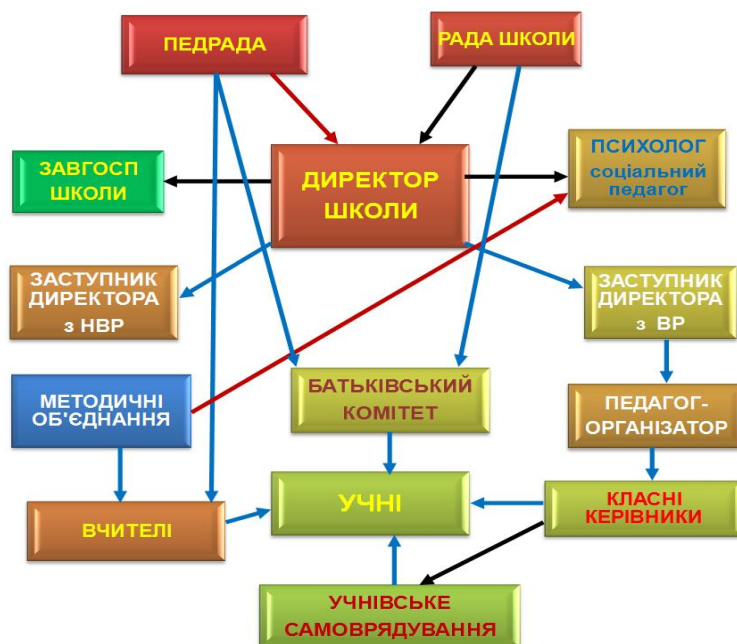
ПЕДРАДА

РАДА ШКОЛИ

ЗАВГОСП ШКОЛИ

ДИРЕКТОР ШКОЛИ

ПСИХОЛОГ соціальний педагог

ЗАСТУПНИК ДИРЕКТОРА з НВР

ЗАСТУПНИК ДИРЕКТОРА з ВР

МЕТОДИЧНІ ОБ'ЄДНАННЯ

БАТЬКІВСЬКИЙ КОМІТЕТ

ПЕДАГОГ-ОРГАНІЗАТОР

ВЧИТЕЛІ

УЧНІ

КЛАСНІ КЕРІВНИКИ

УЧНІВСЬКЕ САМОВРЯДУВАННЯ